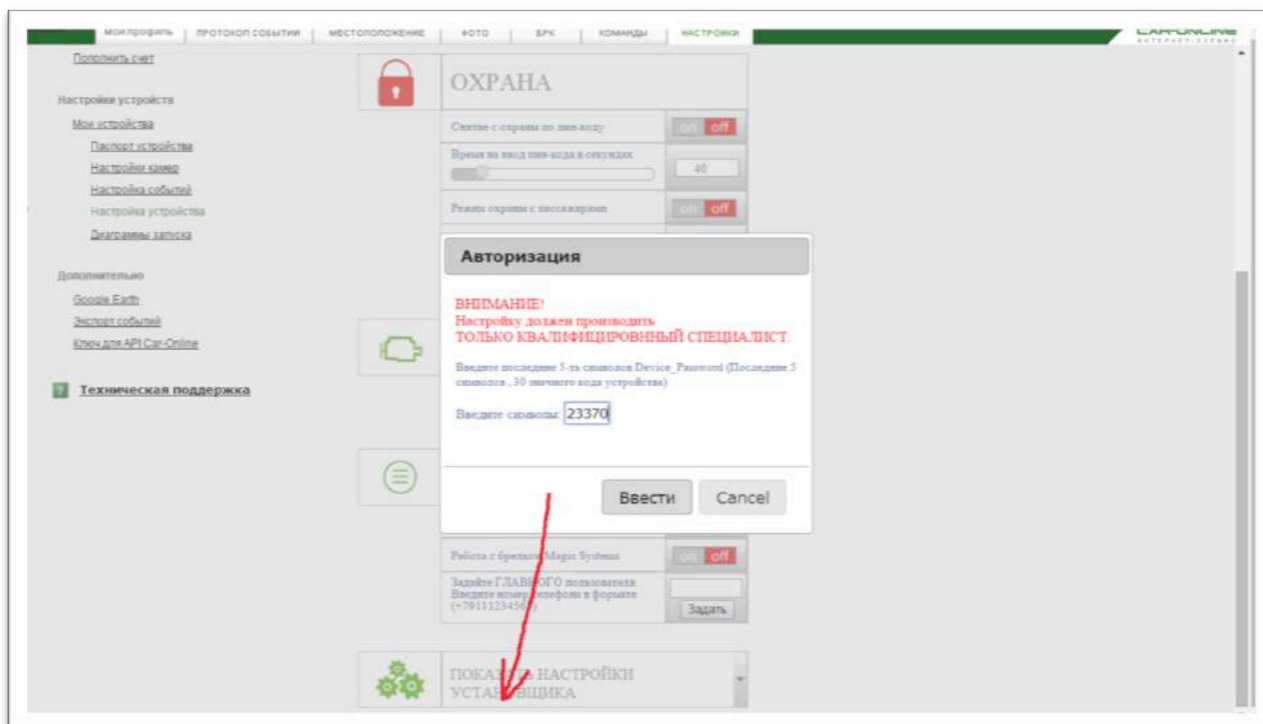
МОЙ ПРОФИЛЬ | ПРОТОКОЛ СОБЫТИЙ | МЕСТОПОЛОЖЕНИЕ | ФОТО | БРК | КОМАНДЫ | НАСТРОЙКИ

CAR-ONLINE
ИНТЕРНЕТ-СЕРВИС

Пополнить счет

Настройки устройств
Мои устройства
Паспорт устройства
Настройки камер
Настройка событий
Настройка устройства
Диаграммы запуска

Дополнительно
Google Earth
Экспорт событий
Ключ для API Car-Online

Техническая поддержка

ОХРАНА

Снятие с охраны по пин-коду on off

Время на ввод пин-кода в секундах 40

Режим охраны с пассажиром on off

Авторизация

ВНИМАНИЕ!
Настройку должен производить
ТОЛЬКО КВАЛИФИЦИРОВННЫЙ СПЕЦИАЛИСТ.

Введите последние 5-ть символов Device_Password (Последние 5 символов, 30 значного кода устройства)

Введите символы: 23370

Ввести Cancel

Работа с брелоком Magic Systems on off

Задайте ГЛАВНОГО пользователя. Введите номер телефона в формате (+7911123456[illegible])

Задать

ПОКАЗ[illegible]Ь НАСТРОЙКИ УСТАН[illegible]ВЩИКА